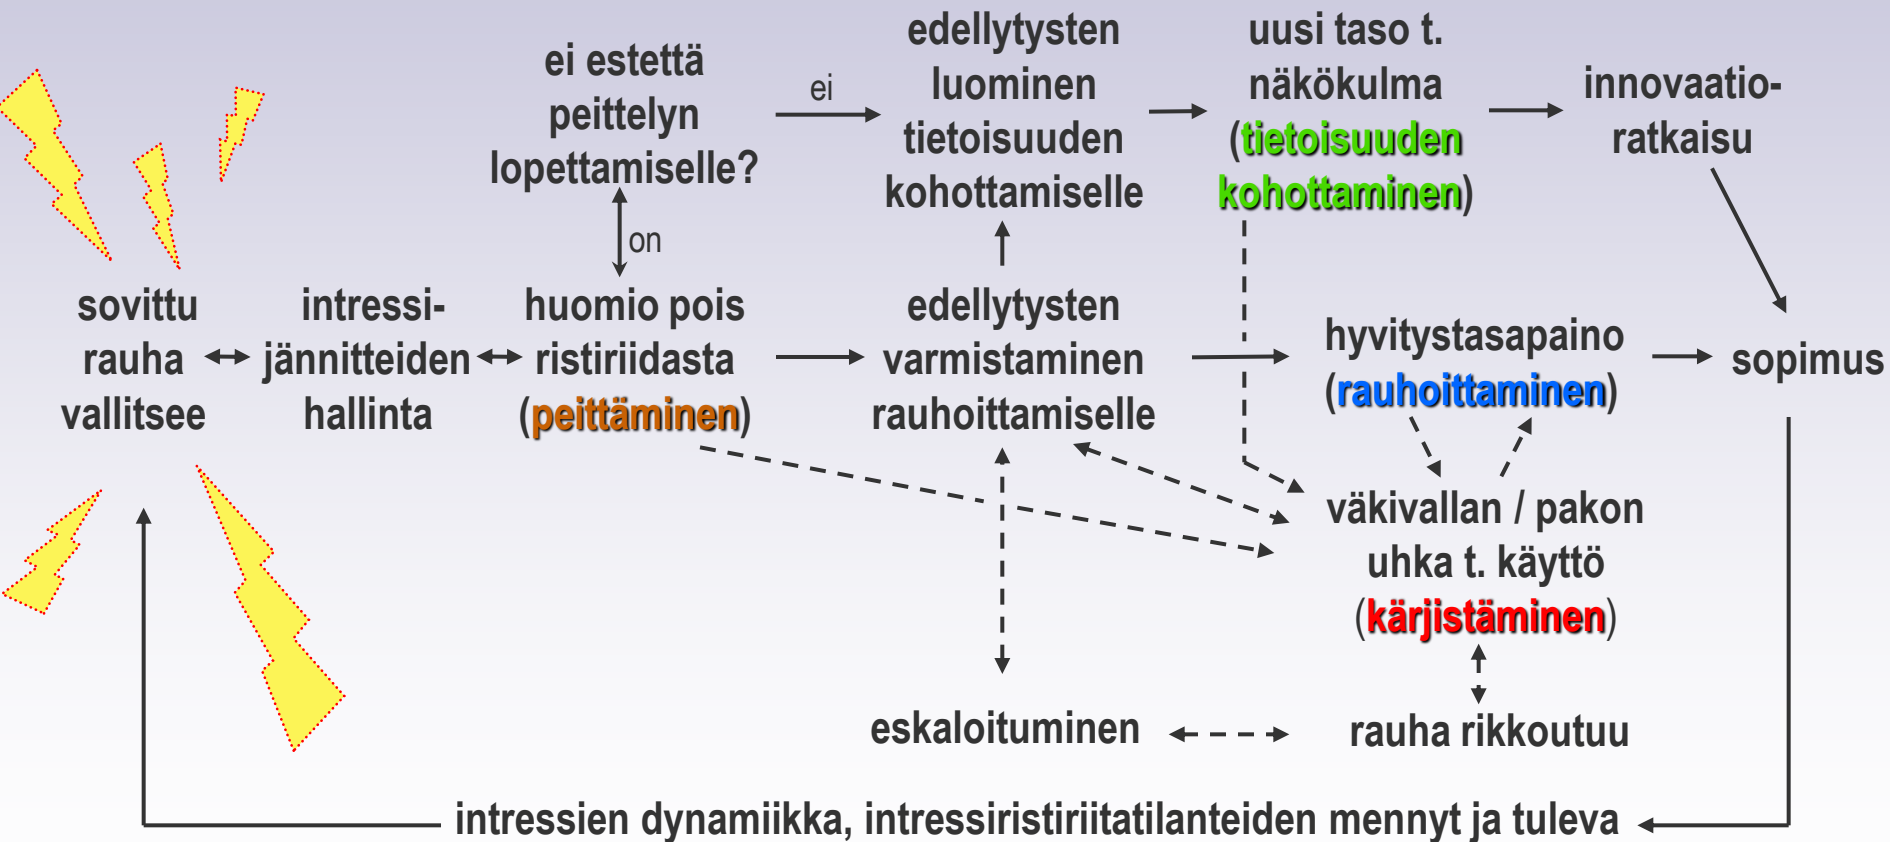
ei estettä peittelyn lopettamiselle?

ei

edellytysten luominen tietoisuuden kohottamiselle

uusi taso t. näkökulma (tietoisuuden kohottaminen)

innovaatio-ratkaisu

on

sovittu rauha vallitsee

intressi-jännitteiden hallinta

huomio pois ristiriidasta (peittäminen)

edellytysten varmistaminen rauhoittamiselle

hyvitystasapaino (rauhoittaminen)

sopimus

väkivallan / pakon uhka t. käyttö (kärjistäminen)

eskaloituminen

rauha rikkoutuu

intressien dynamiikka, intressiristiriitatilanteiden mennyt ja tuleva